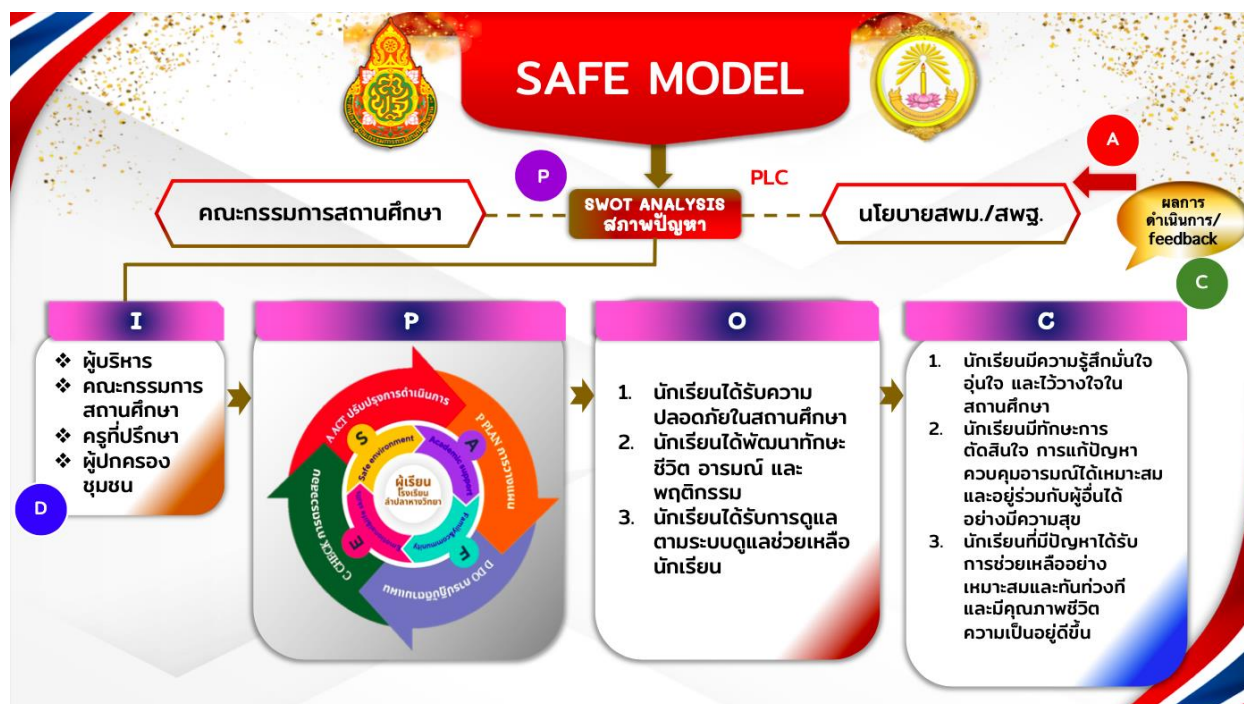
SAFE MODEL

P

PLC

A

คณะกรรมการสถานศึกษา

SWOT ANALYSIS
สภาพปัญหา

นโยบายสพม./สพฐ.

ผลการดำเนินการ/ feedback

C

I

❖ ผู้บริหาร
❖ คณะกรรมการสถานศึกษา
❖ ครูที่ปรึกษา
❖ ผู้ปกครอง ชุมชน

D

P

A ACT ปรับปรุงการดำเนินการ

P PLAN การวางแผน

D DO การปฏิบัติตามแผน

C CHECK การตรวจสอบ

S

A

F

E

Safe environment

Academic support

ผู้เรียน
โรงเรียนลำปลาทิววิทยา

O

1. นักเรียนได้รับความปลอดภัยในสถานศึกษา
2. นักเรียนได้พัฒนาทักษะชีวิต อารมณ์ และพฤติกรรม
3. นักเรียนได้รับการดูแลตามระบบดูแลช่วยเหลือนักเรียน

C

1. นักเรียนมีความรู้สึกมั่นใจ อุ่นใจ และไว้วางใจในสถานศึกษา
2. นักเรียนมีทักษะการตัดสินใจ การแก้ปัญหา ควบคุมอารมณ์ได้เหมาะสม และอยู่ร่วมกับผู้อื่นได้อย่างมีความสุข
3. นักเรียนที่มีปัญหาได้รับการช่วยเหลืออย่างเหมาะสมและทันท่วงที และมีคุณภาพชีวิตความเป็นอยู่ดีขึ้น